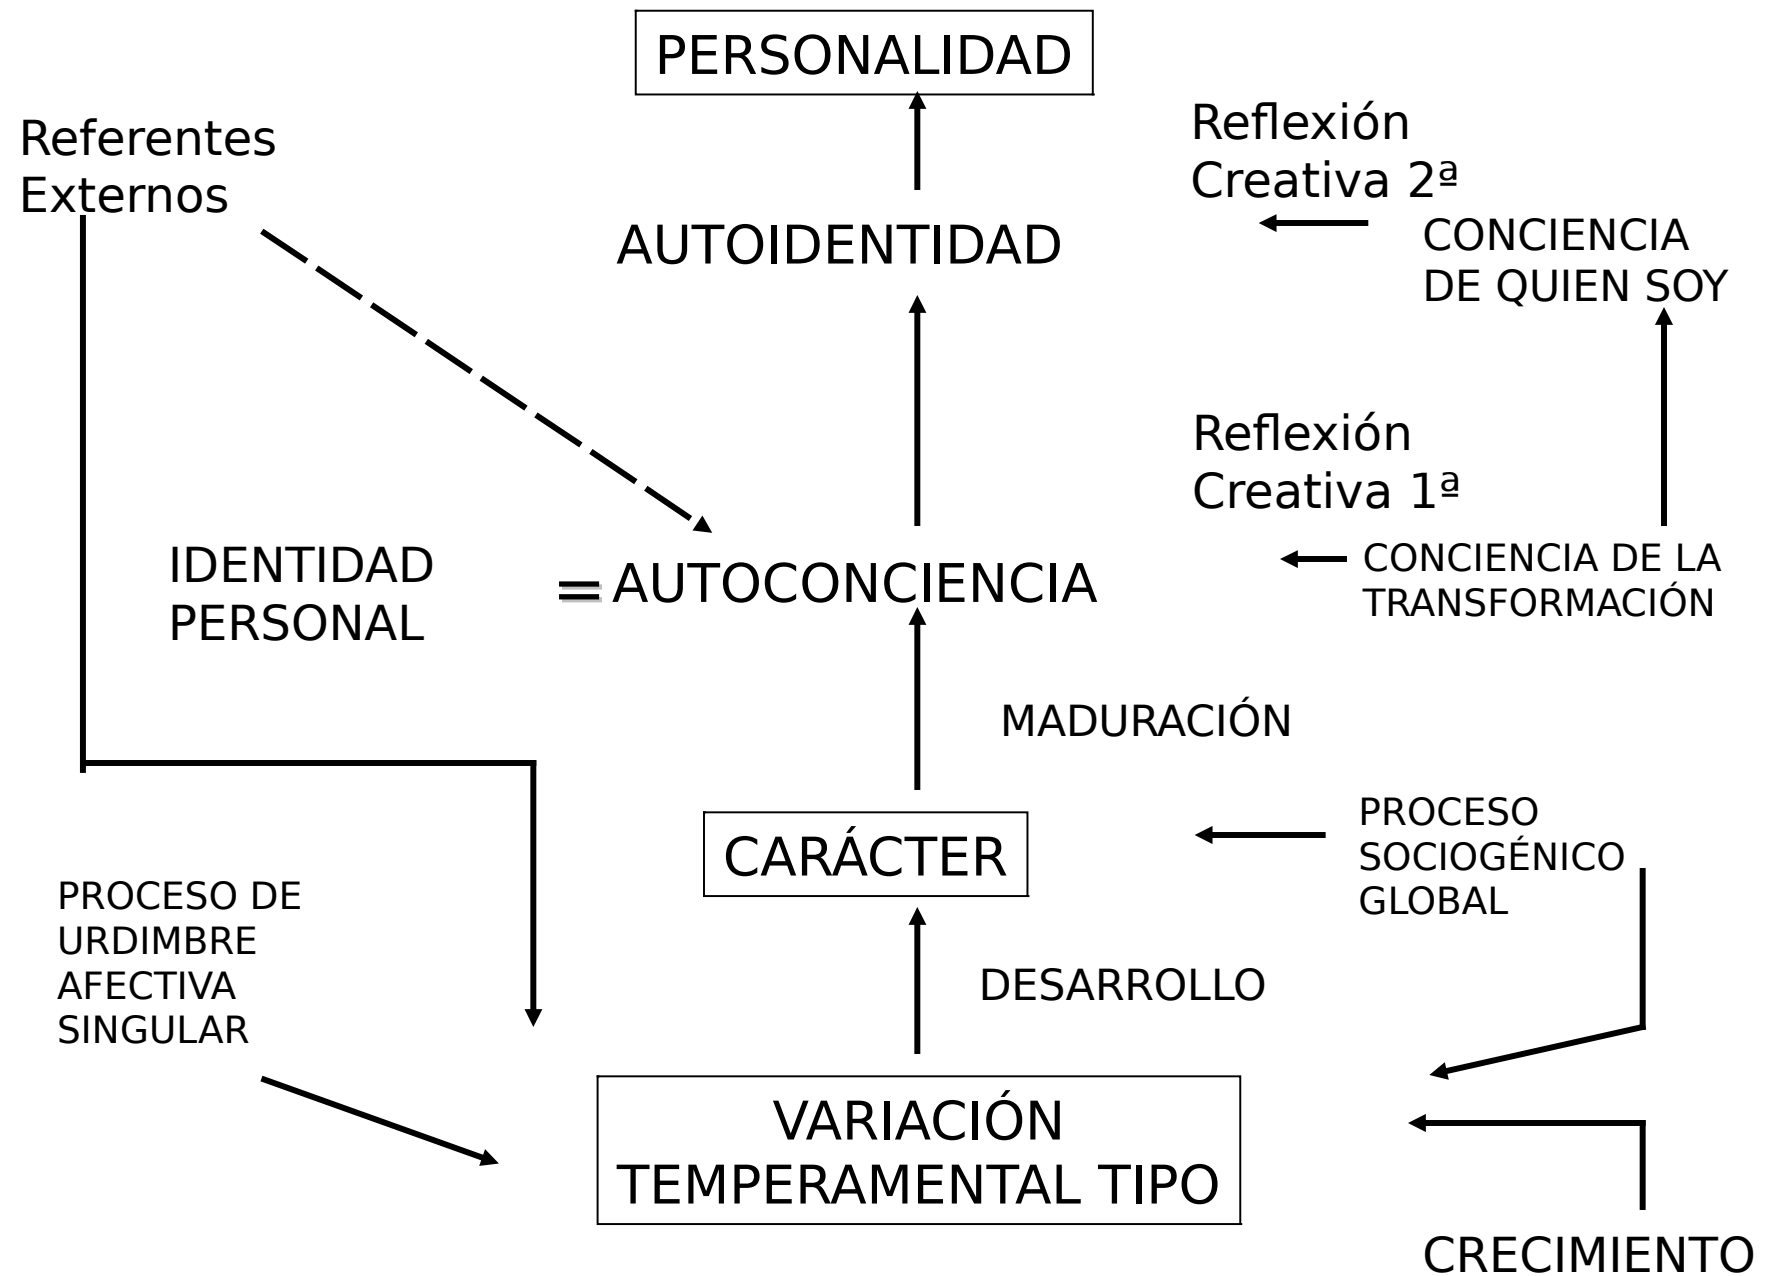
PERSONALIDAD

Referentes Externos

Reflexión Creativa 2ª

CONCIENCIA DE QUIEN SOY

AUTOIDENTIDAD

Reflexión Creativa 1ª

IDENTIDAD PERSONAL

= AUTOCONCIENCIA

CONCIENCIA DE LA TRANSFORMACIÓN

MADURACIÓN

PROCESO SOCIOGÉNICO GLOBAL

CARÁCTER

PROCESO DE URDIMBRE AFECTIVA SINGULAR

DESARROLLO

VARIACIÓN TEMPERAMENTAL TIPO

CRECIMIENTO